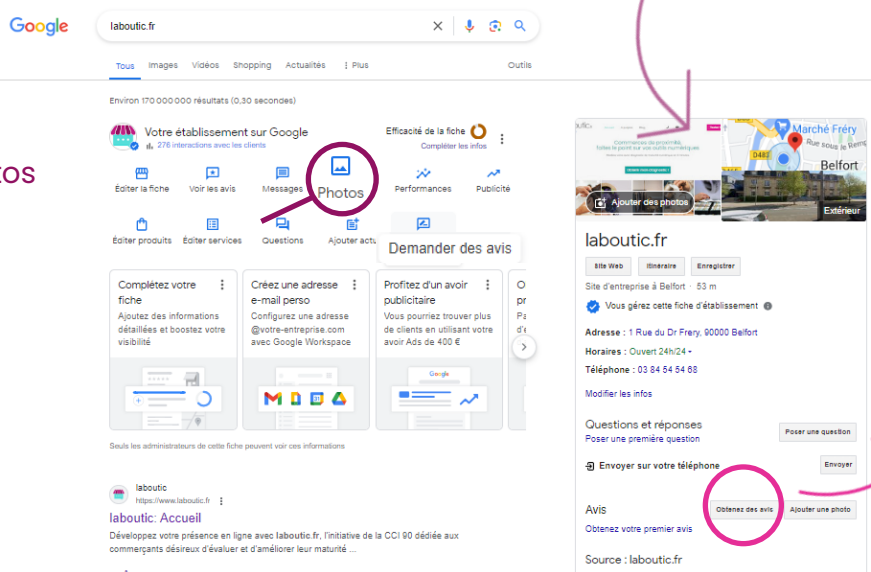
Google

laboutic.fr

Tous Images Vidéos Shopping Actualités ⋮ Plus Outils

Environ 170 000 000 résultats (0,30 secondes)

tos

Votre établissement sur Google
276 interactions avec les clients

Efficacité de la fiche
Compléter les infos

Éditer la fiche Voir les avis Messages Photos Performances Publicité

Éditer produits Éditer services Questions Ajouter actu Demander des avis

Complétez votre fiche
Ajoutez des informations détaillées et boostez votre visibilité

Créez une adresse e-mail perso
Configurez une adresse @votre-entreprise.com avec Google Workspace

Profitez d'un avoir publicitaire
Vous pourriez trouver plus de clients en utilisant votre avoir Ads de 400 €

O
p
P
s

Seuls les administrateurs de cette fiche peuvent voir ces informations

laboutic
https://www.laboutic.fr
laboutic: Accueil
Développez votre présence en ligne avec laboutic.fr, l'initiative de la CCI 90 dédiée aux commerçants désireux d'évaluer et d'améliorer leur maturité ...

Marché Fréry
Belfort
D483
Ajouter des photos
Extérieur

laboutic.fr
Site Web Itinéraire Enregistrer
Site d'entreprise à Belfort · 53 m
Vous gérez cette fiche d'établissement
Adresse : 1 Rue du Dr Frery, 90000 Belfort
Horaires : Ouvert 24h/24
Téléphone : 03 84 54 54 68
Modifier les infos

Questions et réponses
Poser une première question
Poser une question

Envoyer sur votre téléphone
Envoyer

Avis
Obtenez votre premier avis
Obtenez des avis
Ajouter une photo

Source : laboutic.fr